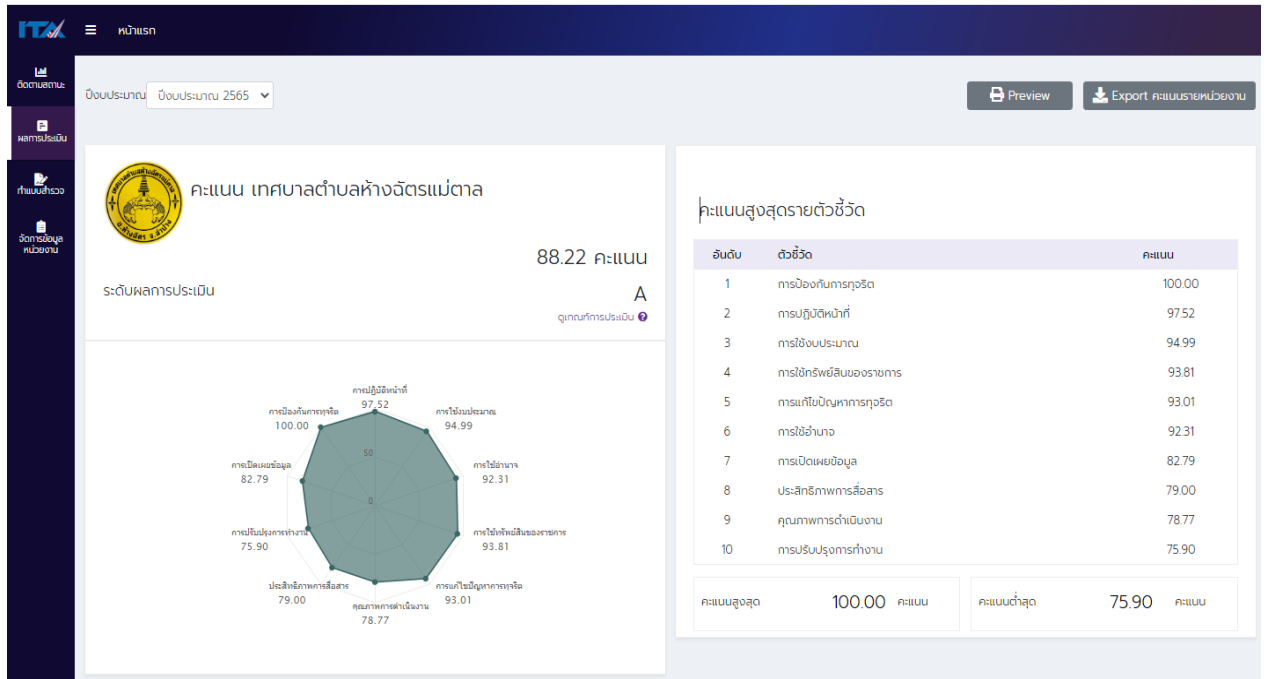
ITA ≡ หน้าแรก

ติดตามสถานะ
ผลการประเมิน
ทำแบบสำรวจ
จัดการข้อมูลหน่วยงาน

ปีงบประมาณ ปีงบประมาณ 2565

Preview
Export คะแนนรายหน่วยงาน

คะแนน เทศบาลตำบลห้างฉัตรแม่ตาล

88.22 คะแนน

ระดับผลการประเมิน A

ดูเกณฑ์การประเมิน

การปฏิบัติหน้าที่ 97.52
การใช้งบประมาณ 94.99
การใช้อำนาจ 92.31
การใช้ทรัพย์สินของราชการ 93.81
การแก้ไขปัญหาการทุจริต 93.01
คุณภาพการดำเนินงาน 78.77
ประสิทธิภาพการสื่อสาร 79.00
การปรับปรุงการทำงาน 75.90
การเปิดเผยข้อมูล 82.79
การป้องกันการทุจริต 100.00
50
0

คะแนนสูงสุดรายตัวชี้วัด

| อันดับ | ตัวชี้วัด | คะแนน |
|---|---|---|
| 1 | การป้องกันการทุจริต | 100.00 |
| 2 | การปฏิบัติหน้าที่ | 97.52 |
| 3 | การใช้งบประมาณ | 94.99 |
| 4 | การใช้ทรัพย์สินของราชการ | 93.81 |
| 5 | การแก้ไขปัญหาการทุจริต | 93.01 |
| 6 | การใช้อำนาจ | 92.31 |
| 7 | การเปิดเผยข้อมูล | 82.79 |
| 8 | ประสิทธิภาพการสื่อสาร | 79.00 |
| 9 | คุณภาพการดำเนินงาน | 78.77 |
| 10 | การปรับปรุงการทำงาน | 75.90 |

คะแนนสูงสุด 100.00 คะแนน
คะแนนต่ำสุด 75.90 คะแนน